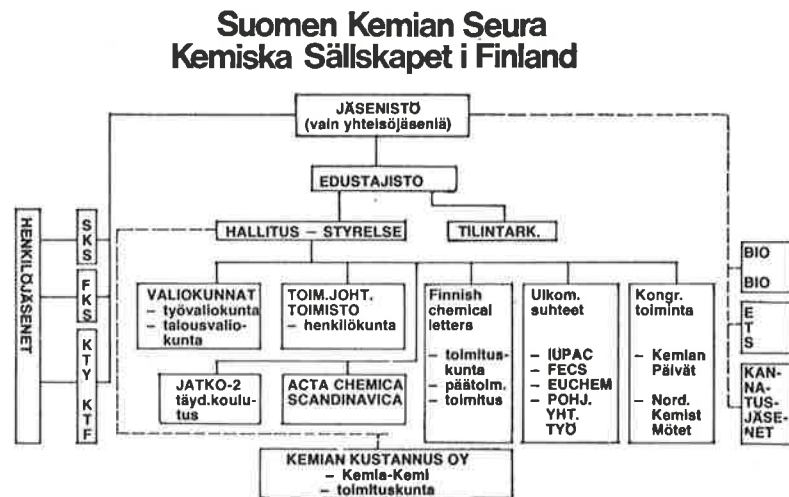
Suomen Kemian Seura
Kemiska Sällskapet i Finland

JÄSENISTÖ
(vain yhteisöjäseniä)

EDUSTAJISTO

HENKILÖJÄSENET

S
K
S

F
K
S

K
T
Y

K
T
F

HALLITUS – STYRELSE

TILINTARK.

VALIOKUNNAT
– työvaliokunta
– talousvaliokunta

TOIM.JOHT.
TOIMISTO
– henkilökunta

JATKO-2
täyd.koulutus

ACTA CHEMICA
SCANDINAVICA

Finnish chemical letters
– toimituskunta
– päätoim.
– toimitus

Ulkom. suhteet
– IUPAC
– FECS
– EUCHEM
– POHJ. YHT. TYÖ

Kongr. toiminta
– Kemian Päivät
– Nord. Kemist Möter

BIO

BIO

E
T
S

KANNATUSJÄSENET

KEMIAN KUSTANNUS OY
– Kemia-Kemi
– toimituskunta